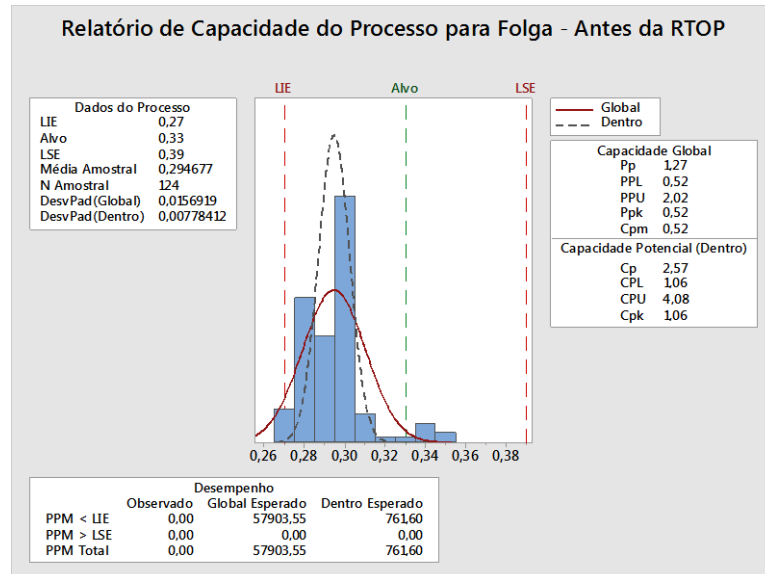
Relatório de Capacidade do Processo para Folga - Antes da RTOP

| Dados do Processo | |
|---|---|
| LIE | 0,27 |
| Alvo | 0,33 |
| LSE | 0,39 |
| Média Amostral | 0,294677 |
| N Amostral | 124 |
| DesvPad(Global) | 0,0156919 |
| DesvPad(Dentro) | 0,00778412 |

LIE
Alvo
LSE

Global
Dentro

| Capacidade Global | |
|---|---|
| Pp | 1,27 |
| PPL | 0,52 |
| PPU | 2,02 |
| Ppk | 0,52 |
| Cpm | 0,52 |

| Capacidade Potencial (Dentro) | |
|---|---|
| Cp | 2,57 |
| CPL | 1,06 |
| CPU | 4,08 |
| Cpk | 1,06 |

0,26 0,28 0,30 0,32 0,34 0,36 0,38

Desempenho

| | Observado | Global Esperado | Dentro Esperado |
|---|---|---|---|
| PPM < LIE | 0,00 | 57903,55 | 761,60 |
| PPM > LSE | 0,00 | 0,00 | 0,00 |
| PPM Total | 0,00 | 57903,55 | 761,60 |